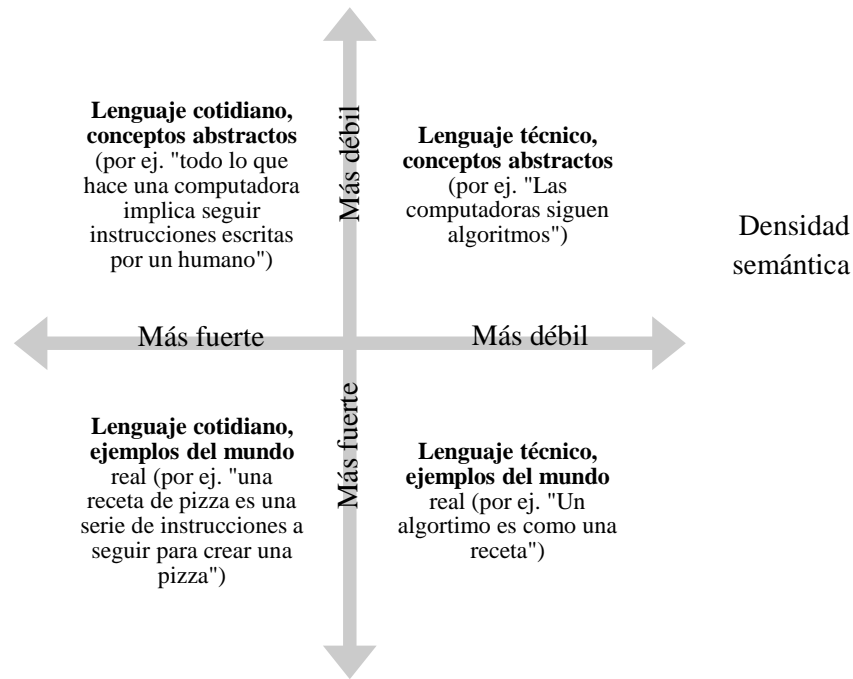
**Lenguaje cotidiano, conceptos abstractos** (por ej. "todo lo que hace una computadora implica seguir instrucciones escritas por un humano")

Más débil

**Lenguaje técnico, conceptos abstractos** (por ej. "Las computadoras siguen algoritmos")

Densidad semántica

Más fuerte

Más débil

**Lenguaje cotidiano, ejemplos del mundo** real (por ej. "una receta de pizza es una serie de instrucciones a seguir para crear una pizza")

Más fuerte

**Lenguaje técnico, ejemplos del mundo** real (por ej. "Un algortimo es como una receta")